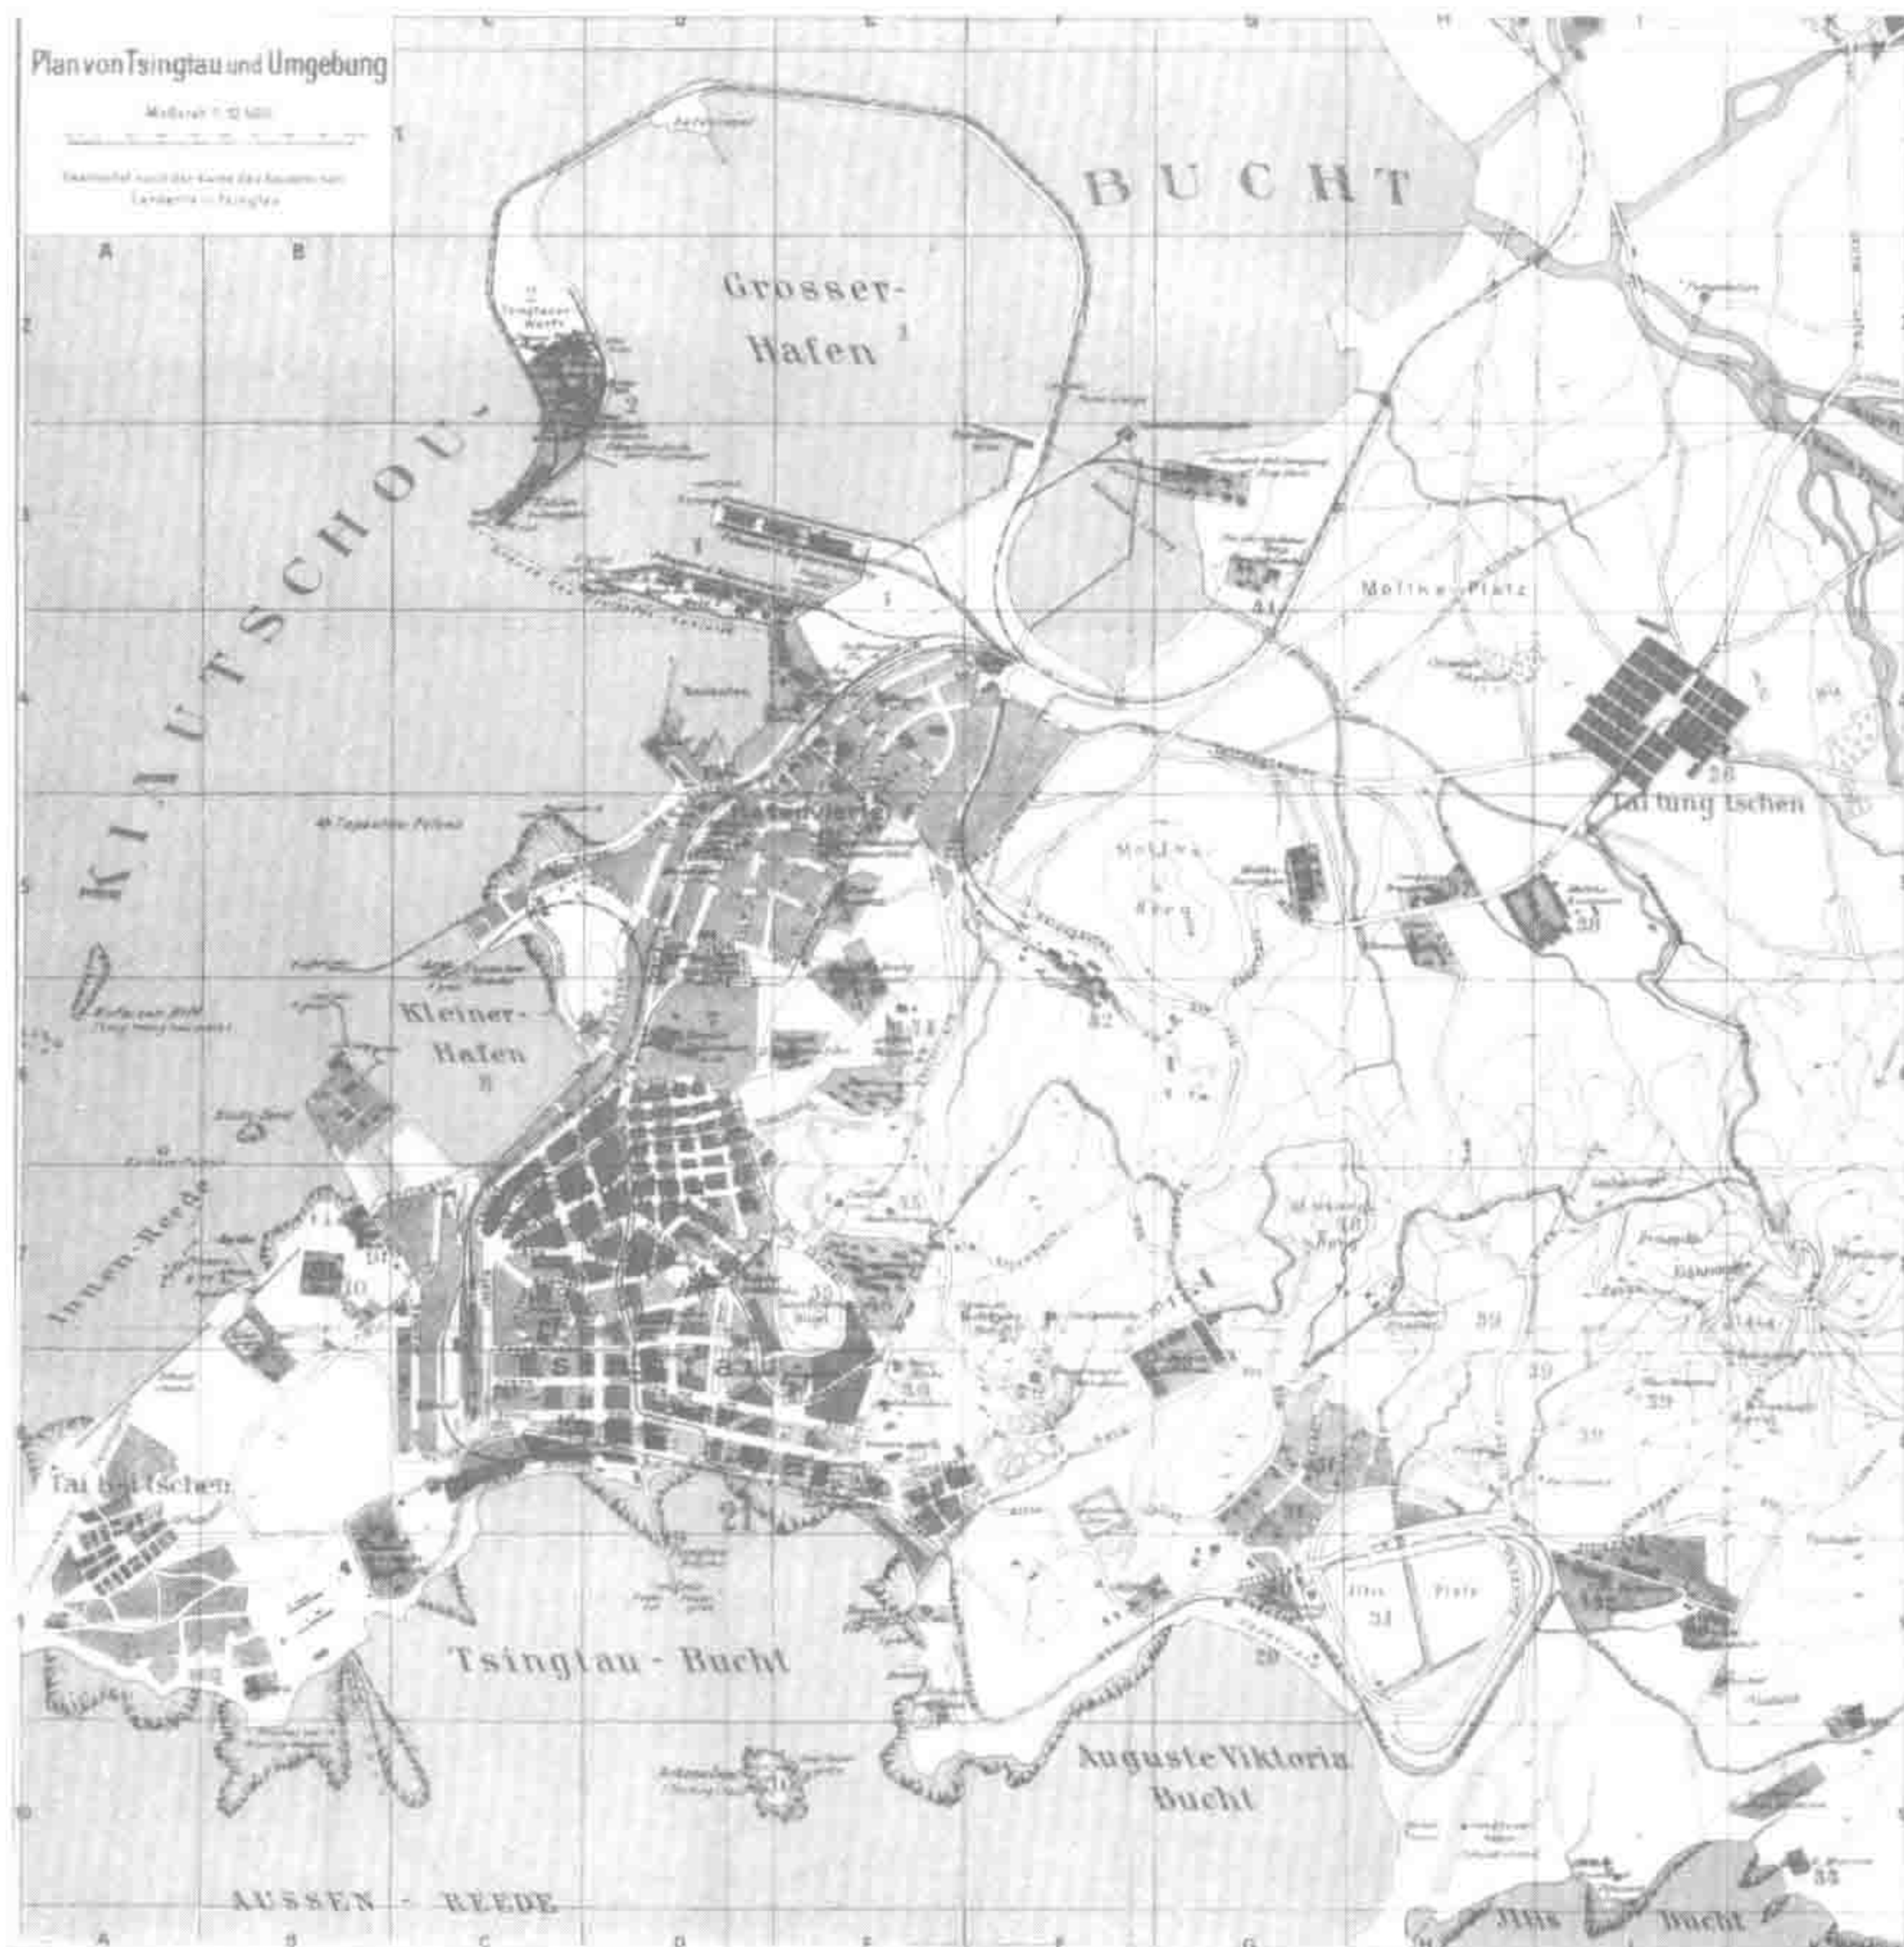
Plan von Tsingtau und Umgebung

Maßstab 1:12 500

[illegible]

A B C D E F G H I

KIAUTSCHOU-BUCHT

Grosser-Hafen

Kleiner-Hafen

Innen-Reede

Tai tung tschen

Moltke-Platz

Tai Hsi tschen

Tsingtau

Tsingtau - Bucht

Auguste Viktoria Bucht

Iltis Platz

AUSSEN - REEDE

Iltis Bucht

1 2 3 8 10 21 28 29 30 31 32 33 34 35 38 39 41 46

A B C D E F G